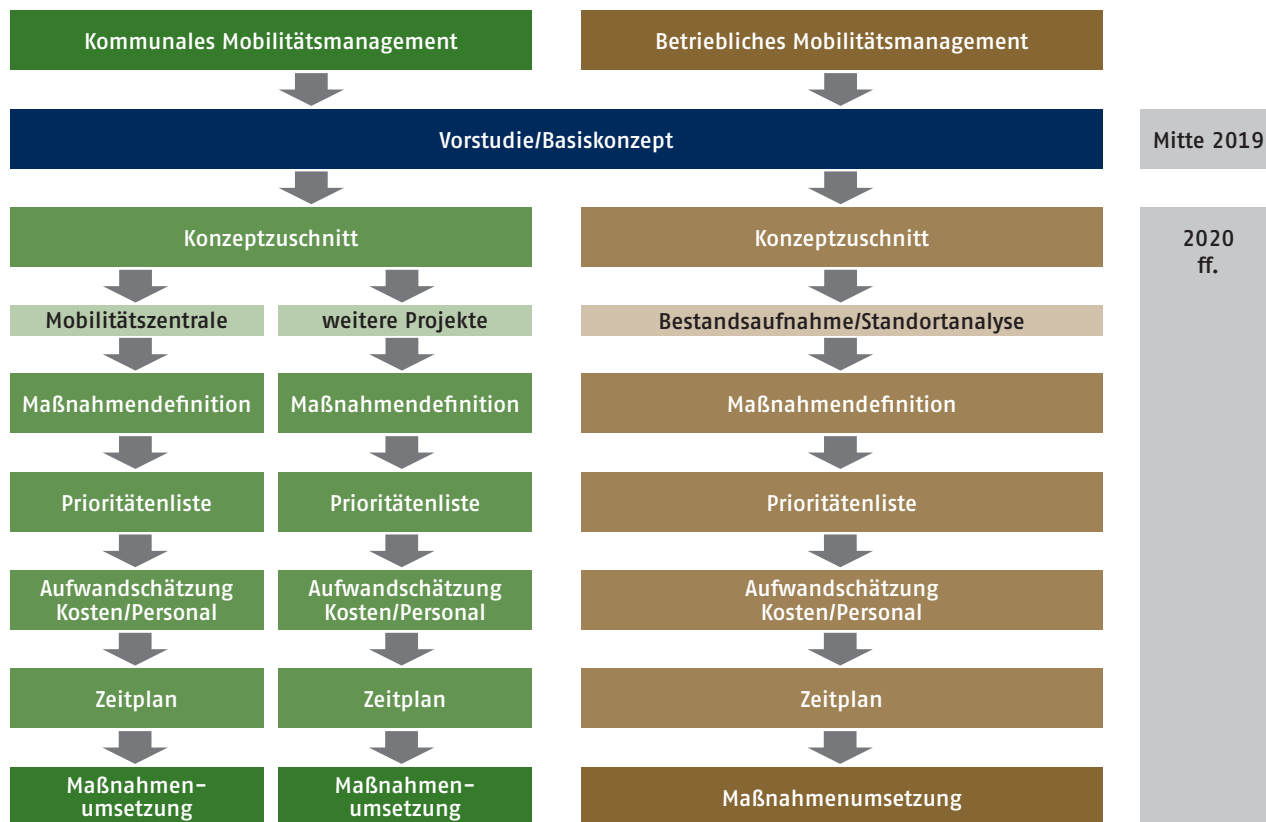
Kommunales Mobilitätsmanagement

Betriebliches Mobilitätsmanagement

Vorstudie/Basiskonzept

Mitte 2019

Konzeptzuschnitt

Konzeptzuschnitt

2020 ff.

Mobilitätszentrale

weitere Projekte

Bestandsaufnahme/Standortanalyse

Maßnahmendefinition

Maßnahmendefinition

Maßnahmendefinition

Prioritätenliste

Prioritätenliste

Prioritätenliste

Aufwandschätzung Kosten/Personal

Aufwandschätzung Kosten/Personal

Aufwandschätzung Kosten/Personal

Zeitplan

Zeitplan

Zeitplan

Maßnahmen-umsetzung

Maßnahmen-umsetzung

Maßnahmenumsetzung